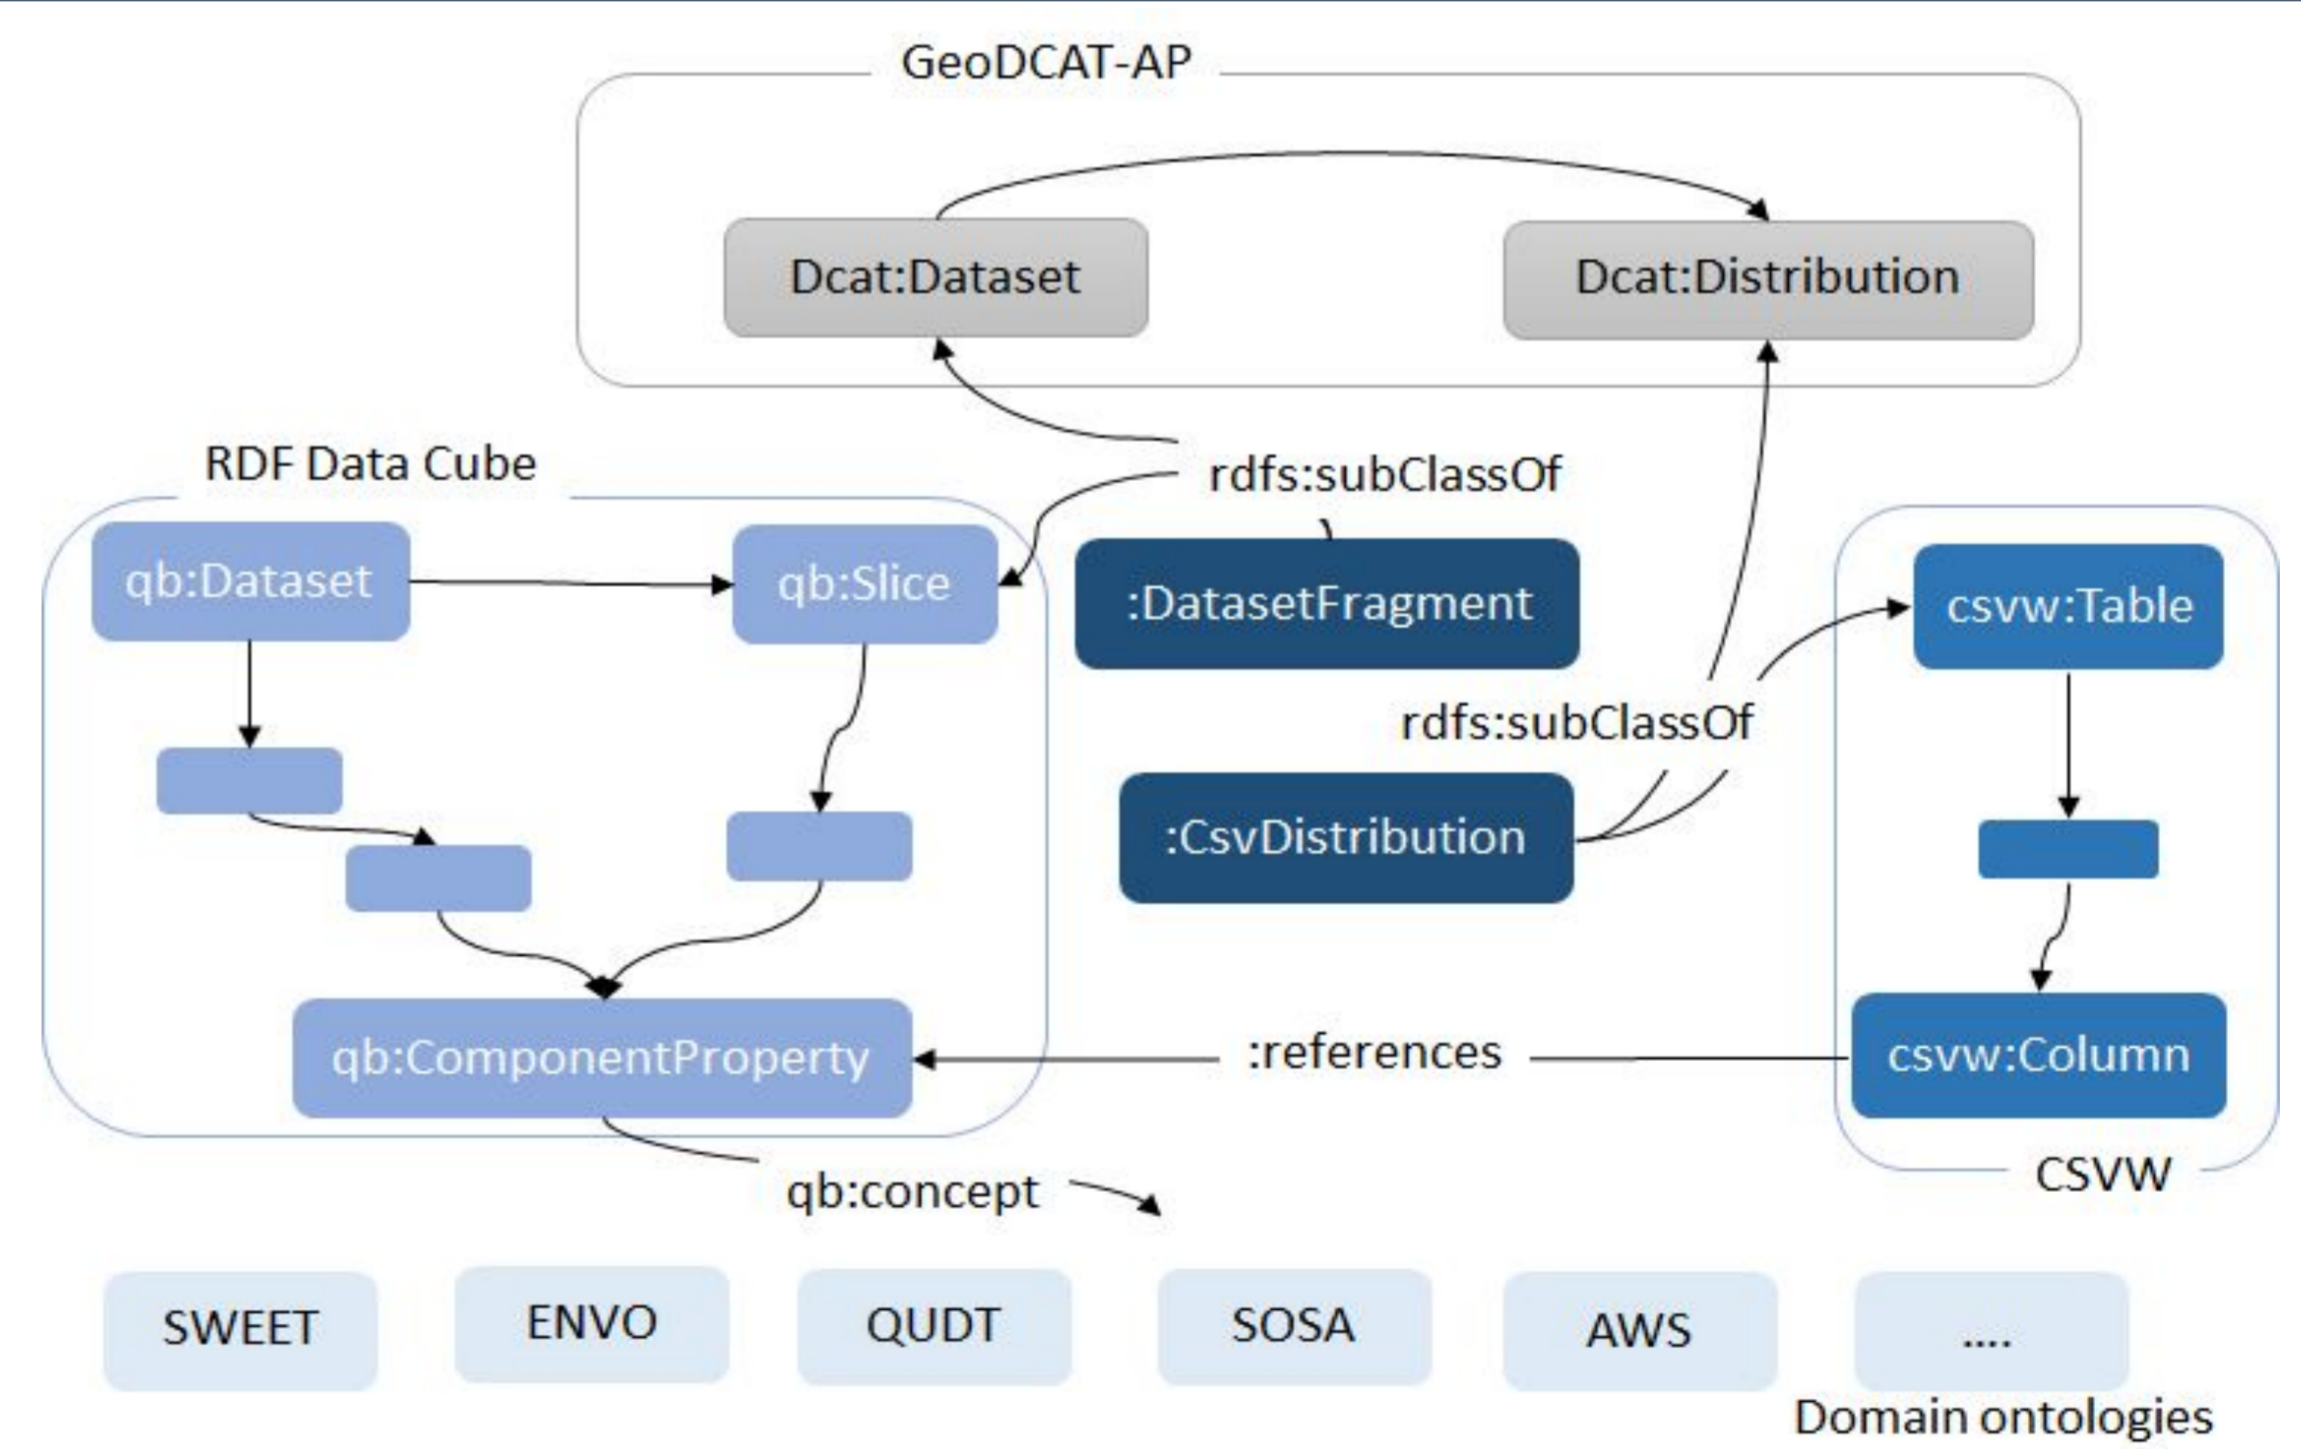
GeoDCAT-AP

Dcat:Dataset

Dcat:Distribution

RDF Data Cube

rdfs:subClassOf

qb:Dataset

qb:Slice

:DatasetFragment

csvw:Table

rdfs:subClassOf

:CsvDistribution

qb:ComponentProperty

:references

csvw:Column

CSVW

qb:concept

SWEET

ENVO

QUDT

SOSA

AWS

....

Domain ontologies